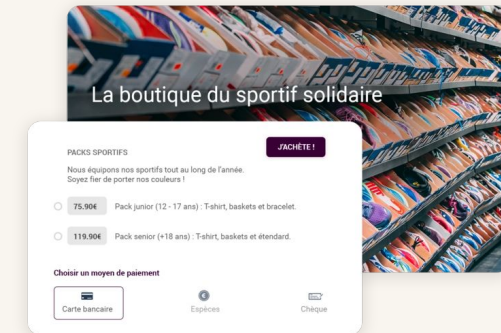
La boutique du sportif solidaire

PACKS SPORTIFS

J'ACHÈTE !

Nous équipons nos sportifs tout au long de l'année.
Soyez fier de porter nos couleurs !

75.90€ Pack junior (12 - 17 ans) : T-shirt, baskets et bracelet.

119.90€ Pack senior (+18 ans) : T-shirt, baskets et étendard.

Choisir un moyen de paiement

Carte bancaire

Espèces

Chèque